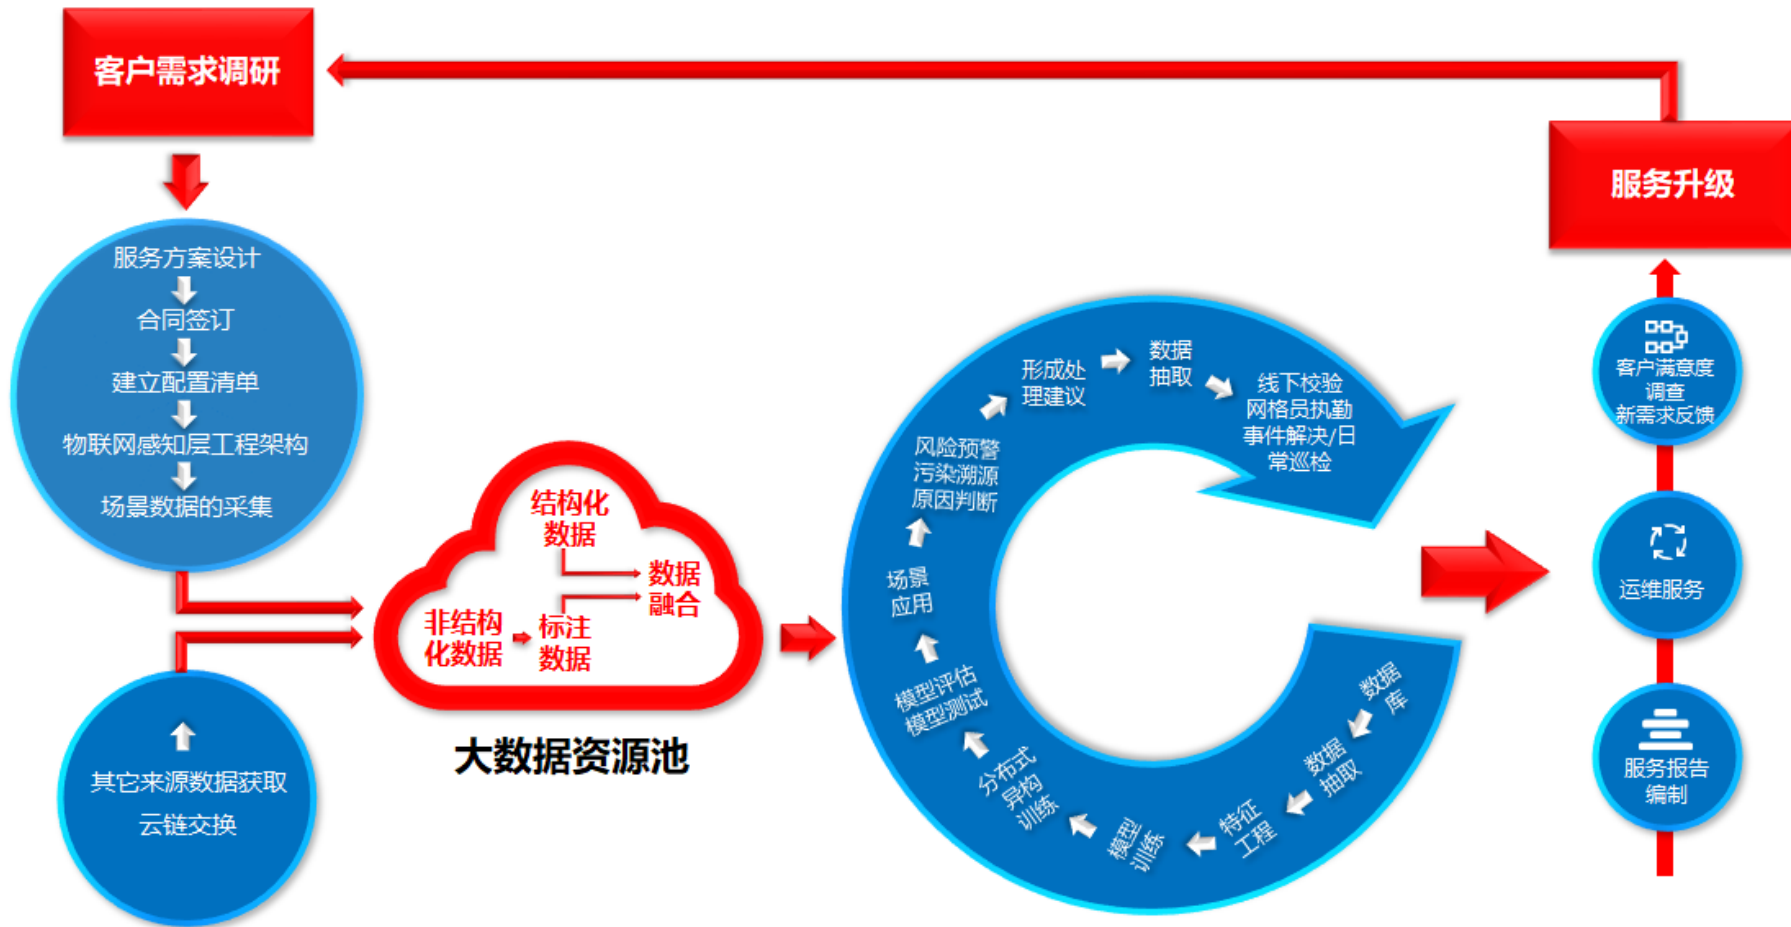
客户需求调研

服务升级

服务方案设计
合同签订
建立配置清单
物联网感知层工程架构
场景数据的采集

其它来源数据获取
云链交换

结构化数据
数据融合
非结构化数据
标注数据

大数据资源池

数据抽取
线下校验
网格员执勤
事件解决/日常巡检
形成处理建议
风险预警
污染溯源
原因判断
场景应用
模型评估
模型测试
分布式异构训练
模型训练
特征工程
数据抽取
数据库

客户满意度调查
新需求反馈

运维服务

服务报告编制